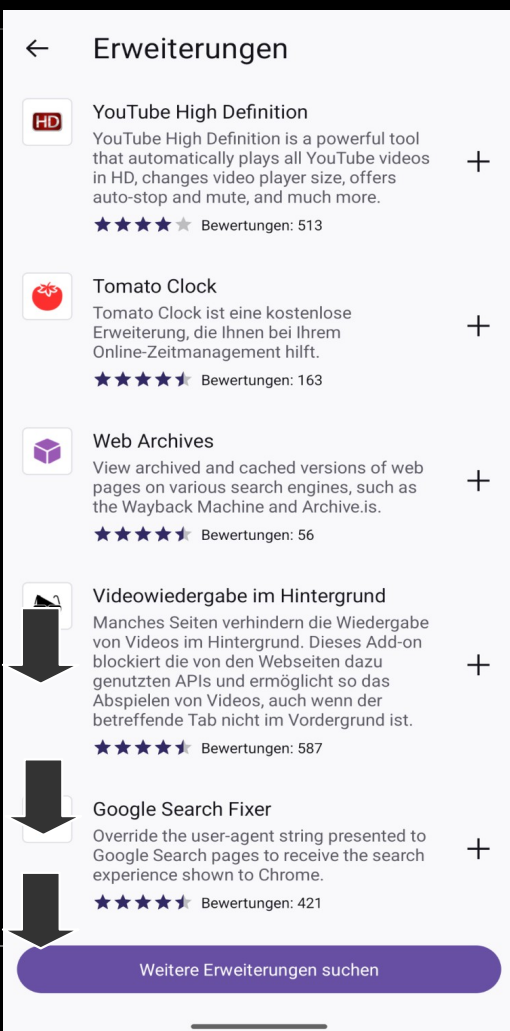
Erweiterungen

HD

YouTube High Definition
YouTube High Definition is a powerful tool that automatically plays all YouTube videos in HD, changes video player size, offers auto-stop and mute, and much more.
Bewertungen: 513
+

Tomato Clock
Tomato Clock ist eine kostenlose Erweiterung, die Ihnen bei Ihrem Online-Zeitmanagement hilft.
Bewertungen: 163
+

Web Archives
View archived and cached versions of web pages on various search engines, such as the Wayback Machine and Archive.is.
Bewertungen: 56
+

Videowiedergabe im Hintergrund
Manches Seiten verhindern die Wiedergabe von Videos im Hintergrund. Dieses Add-on blockiert die von den Webseiten dazu genutzten APIs und ermöglicht so das Abspielen von Videos, auch wenn der betreffende Tab nicht im Vordergrund ist.
Bewertungen: 587
+

Google Search Fixer
Override the user-agent string presented to Google Search pages to receive the search experience shown to Chrome.
Bewertungen: 421
+

Weitere Erweiterungen suchen